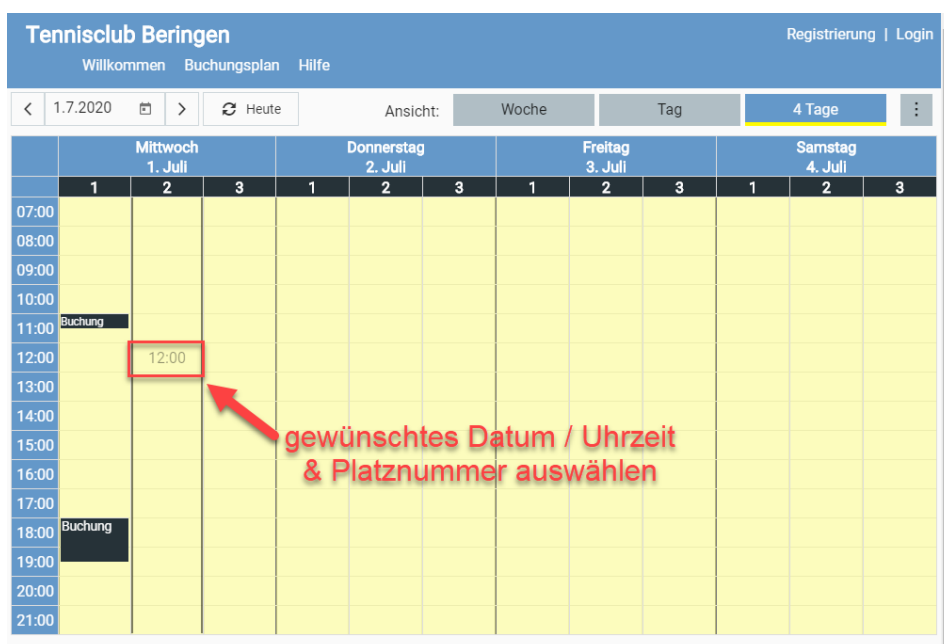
Tennisclub Beringen
Willkommen Buchungsplan Hilfe
Registrierung | Login

< 1.7.2020 > Heute
Ansicht: Woche Tag 4 Tage ⋮

| | Mittwoch 1. Juli | | | Donnerstag 2. Juli | | | Freitag 3. Juli | | | Samstag 4. Juli | | |
|---|---|---|---|---|---|---|---|---|---|---|---|---|
| | 1 | 2 | 3 | 1 | 2 | 3 | 1 | 2 | 3 | 1 | 2 | 3 |
| 07:00 | | | | | | | | | | | | |
| 08:00 | | | | | | | | | | | | |
| 09:00 | | | | | | | | | | | | |
| 10:00 | | | | | | | | | | | | |
| 11:00 | Buchung | | | | | | | | | | | |
| 12:00 | | 12:00 | | | | | | | | | | |
| 13:00 | | | | | | | | | | | | |
| 14:00 | | | | | | | | | | | | |
| 15:00 | | | | | | | | | | | | |
| 16:00 | | | | | | | | | | | | |
| 17:00 | | | | | | | | | | | | |
| 18:00 | Buchung | | | | | | | | | | | |
| 19:00 | | | | | | | | | | | | |
| 20:00 | | | | | | | | | | | | |
| 21:00 | | | | | | | | | | | | |

gewünschtes Datum / Uhrzeit & Platznummer auswählen